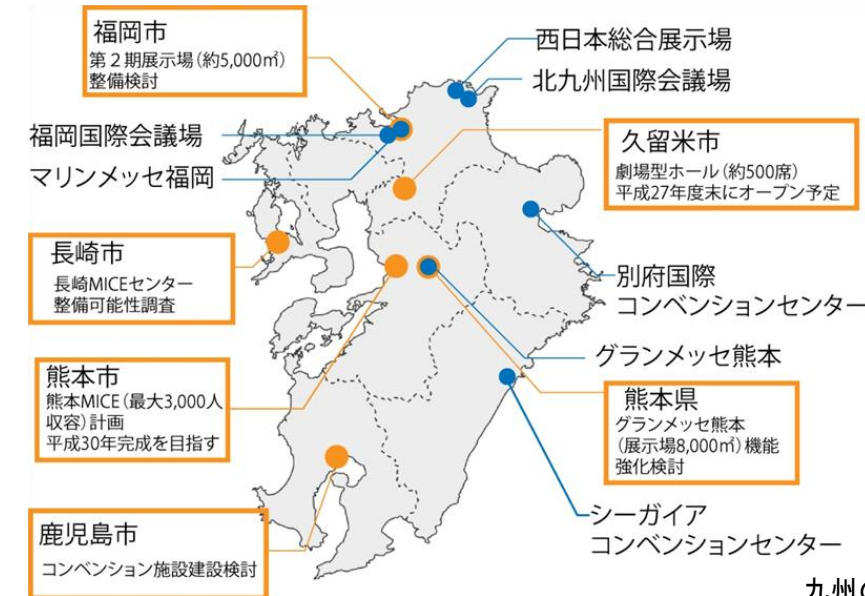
福岡市
第２期展示場（約5,000㎡）整備検討

西日本総合展示場

北九州国際会議場

福岡国際会議場

マリンメッセ福岡

久留米市
劇場型ホール（約500席）平成27年度末にオープン予定

長崎市
長崎MICEセンター整備可能性調査

別府国際コンベンションセンター

グランメッセ熊本

熊本市
熊本MICE（最大3,000人収容）計画
平成30年完成を目指す

熊本県
グランメッセ熊本（展示場8,000㎡）機能強化検討

シーガイアコンベンションセンター

鹿児島市
コンベンション施設建設検討

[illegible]